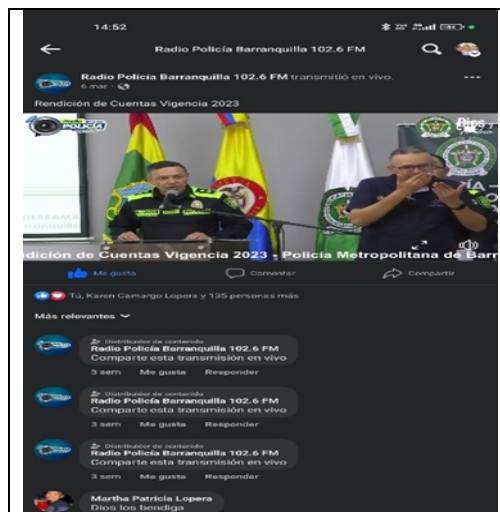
14:52

Radio Policía Barranquilla 102.6 FM

Radio Policía Barranquilla 102.6 FM transmitió en vivo.
6 mar ·

Rendición de Cuentas Vigencia 2023

POLICÍA

ndición de Cuentas Vigencia 2023 - Policía Metropolitana de Barr

Me gusta
Comentar
Compartir

Tú, Karen Camargo Lopera y 135 personas más

Más relevantes

Distribuidor de contenido
Radio Policía Barranquilla 102.6 FM
Comparte esta transmisión en vivo
3 sem Me gusta Responder

Distribuidor de contenido
Radio Policía Barranquilla 102.6 FM
Comparte esta transmisión en vivo
3 sem Me gusta Responder

Distribuidor de contenido
Radio Policía Barranquilla 102.6 FM
Comparte esta transmisión en vivo
3 sem Me gusta Responder

Martha Patricia Lopera
Dios los bendiga